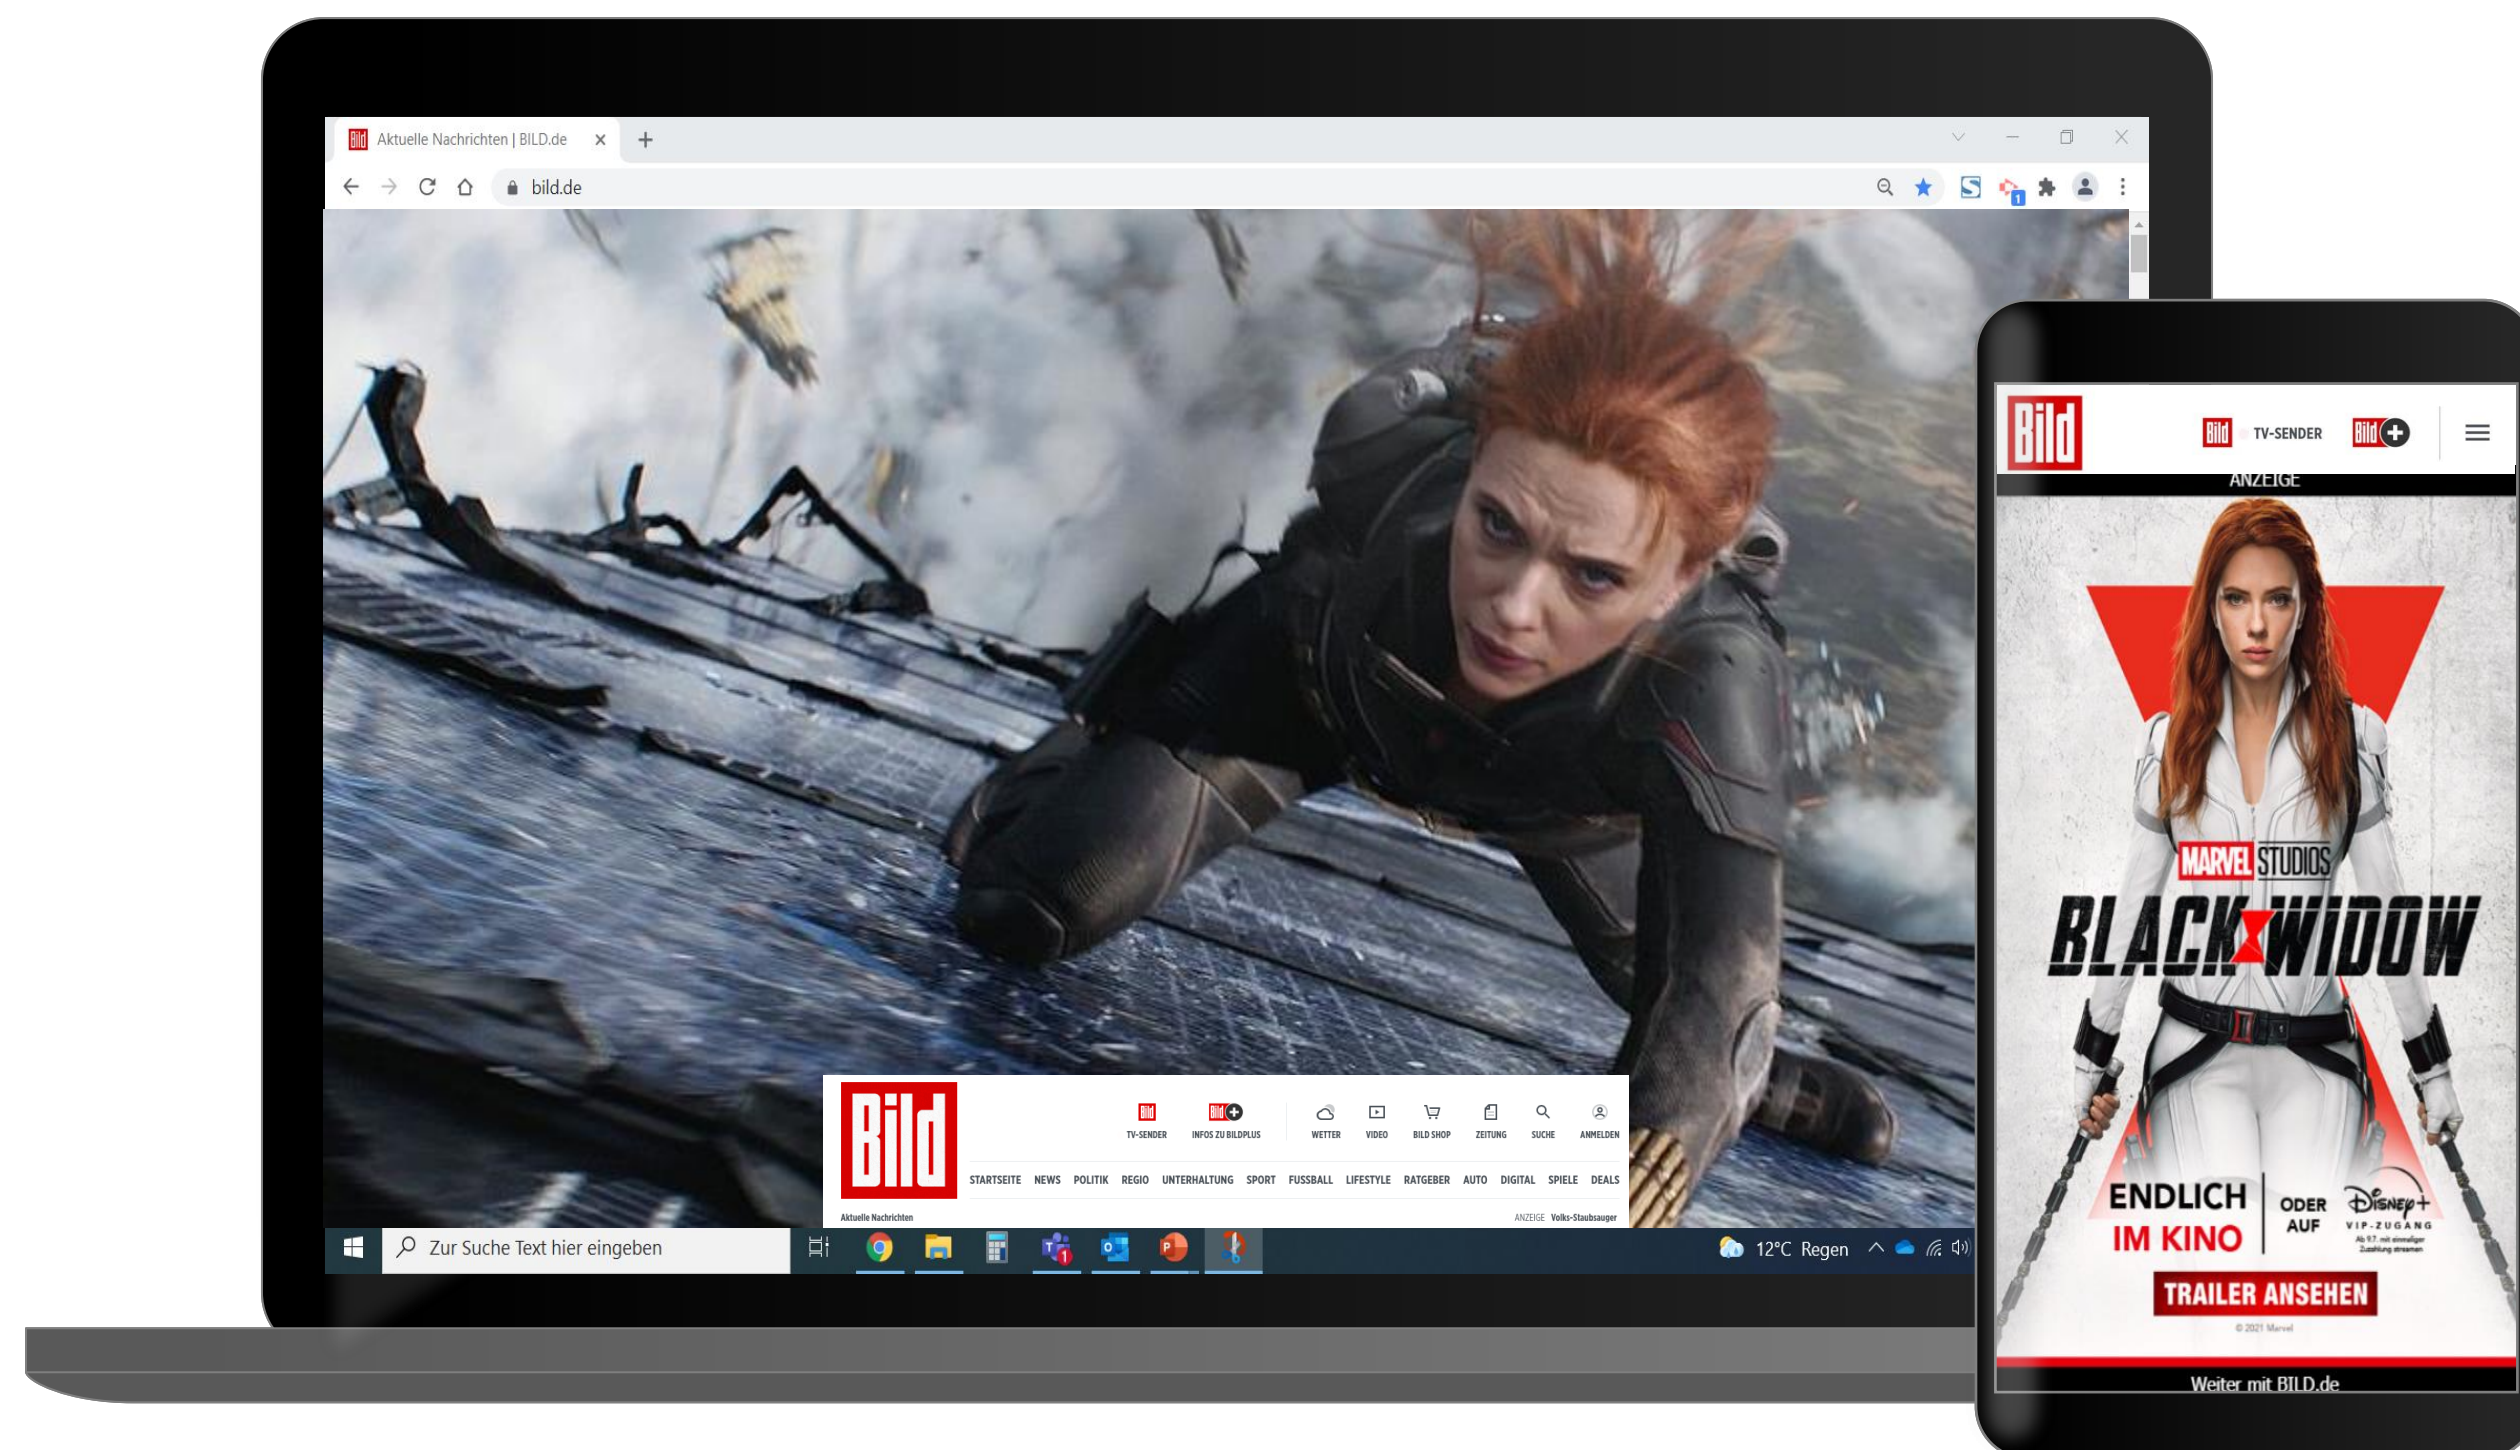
Aktuelle Nachrichten | BILD.de ×
+
bild.de

Bild
TV-SENDER
INFOS ZU BILDPLUS
WETTER
VIDEO
BILD SHOP
ZEITUNG
SUCHE
ANMELDEN
STARTSEITE NEWS POLITIK REGIO UNTERHALTUNG SPORT FUSSBALL LIFESTYLE RATGEBER AUTO DIGITAL SPIELE DEALS
Aktuelle Nachrichten
ANZEIGE Volks-Staubsauger

Zur Suche Text hier eingeben
12°C Regen

Bild
TV-SENDER
ANZEIGE
MARVEL STUDIOS
BLACK WIDOW
ENDLICH IM KINO
ODER AUF
Disney+
VIP-ZUGANG
TRAILER ANSEHEN
© 2021 Marvel
Weiter mit BILD.de